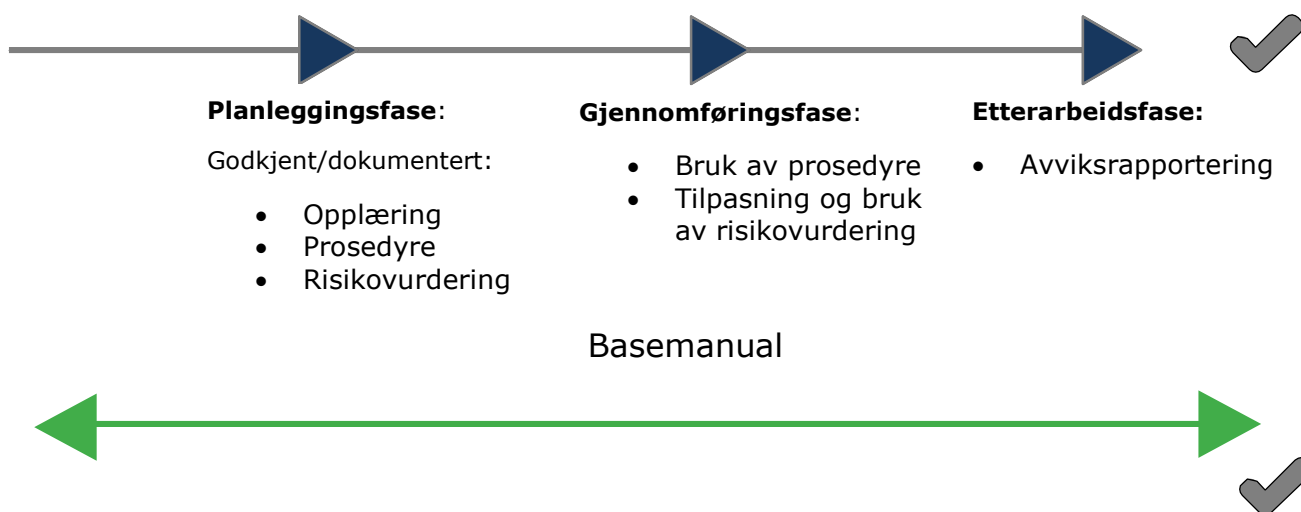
**Planleggingsfase**:

Godkjent/dokumentert:

- Opplæring
- Prosedyre
- Risikovurdering

**Gjennomføringsfase**:

- Bruk av prosedyre
- Tilpasning og bruk av risikovurdering

**Etterarbeidsfase:**

- Avviksrapportering

Basemanual